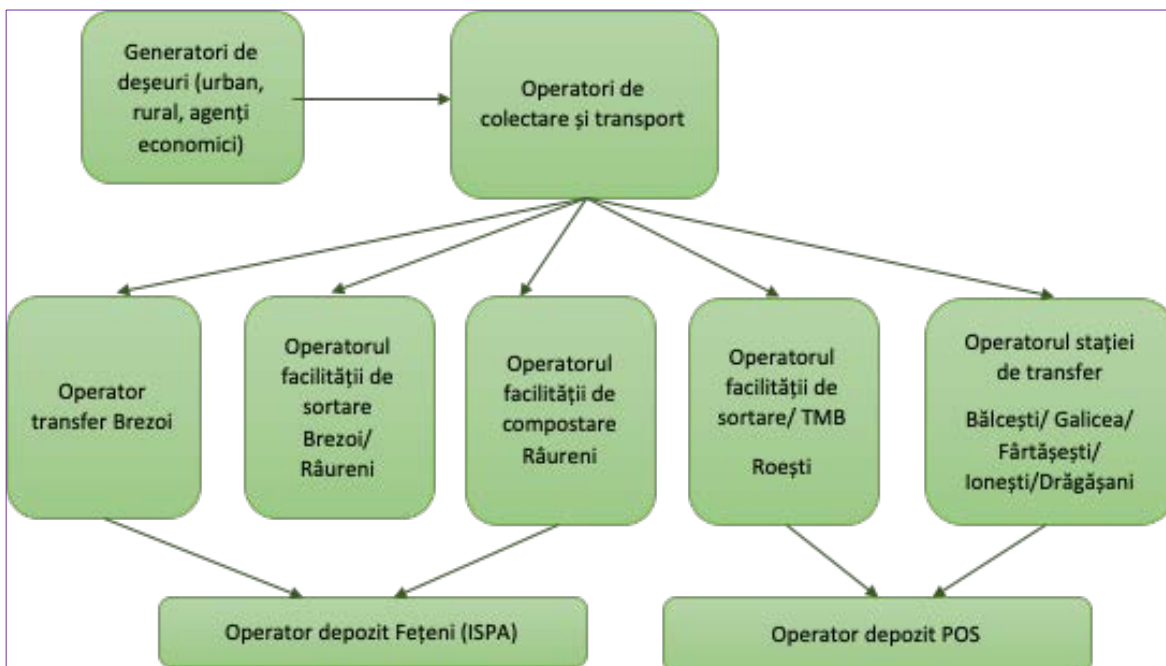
Generatori de deşeuri (urban, rural, agenţi economici)

Operatori de colectare şi transport

Operator transfer Brezoi

Operatorul facilităţii de sortare Brezoi/ Râureni

Operatorul facilităţii de compostare Râureni

Operatorul facilităţii de sortare/ TMB

Roeşti

Operatorul staţiei de transfer

Bălceşti/ Galicea/ Fârtăţeşti/ Ioneşti/Drăgăşani

Operator depozit Feţeni (ISPA)

Operator depozit POS